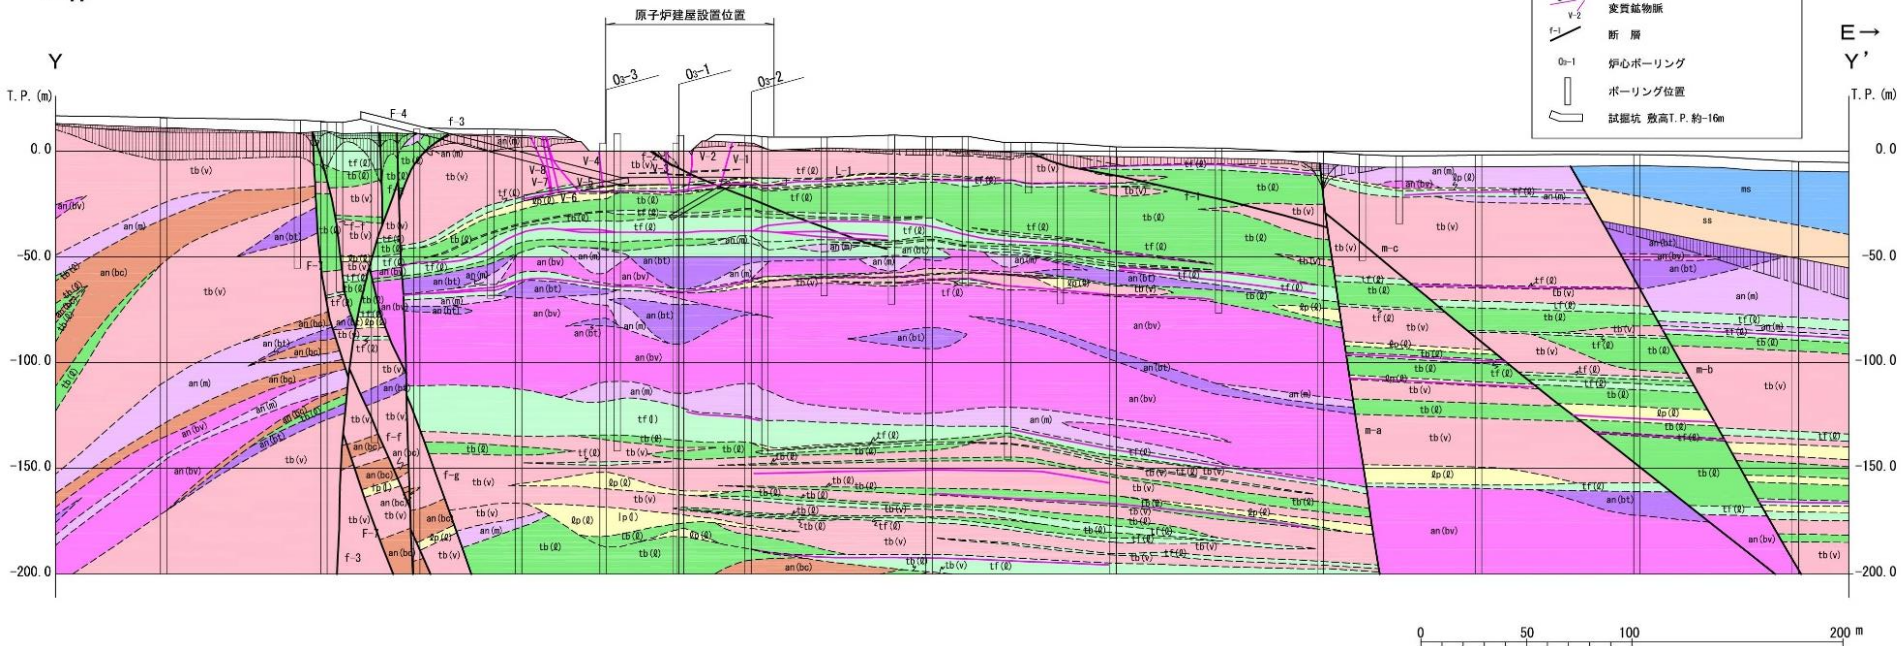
原子炉建屋設置位置

変質鉱物脈
断層
炉心ボーリング
ボーリング位置
試掘坑 敷高T.P.約-16m

Y
E→
Y'
T.P.(m)
T.P.(m)

O₃-3
O₃-1
O₃-2
F-4
f-3
V-2
V-1
V-4
V-3
V-8
V-7
V-6
L-1
f-1
F-1
f-f
f-g
m-c
m-b
m-a

0.0
-50.0
-100.0
-150.0
-200.0

tb(v)
an(bv)
an(m)
an(bc)
an(bt)
tf(ℓ)
tb(ℓ)
ℓp(ℓ)
lp(ℓ)
ms
ss

0
50
100
200 m